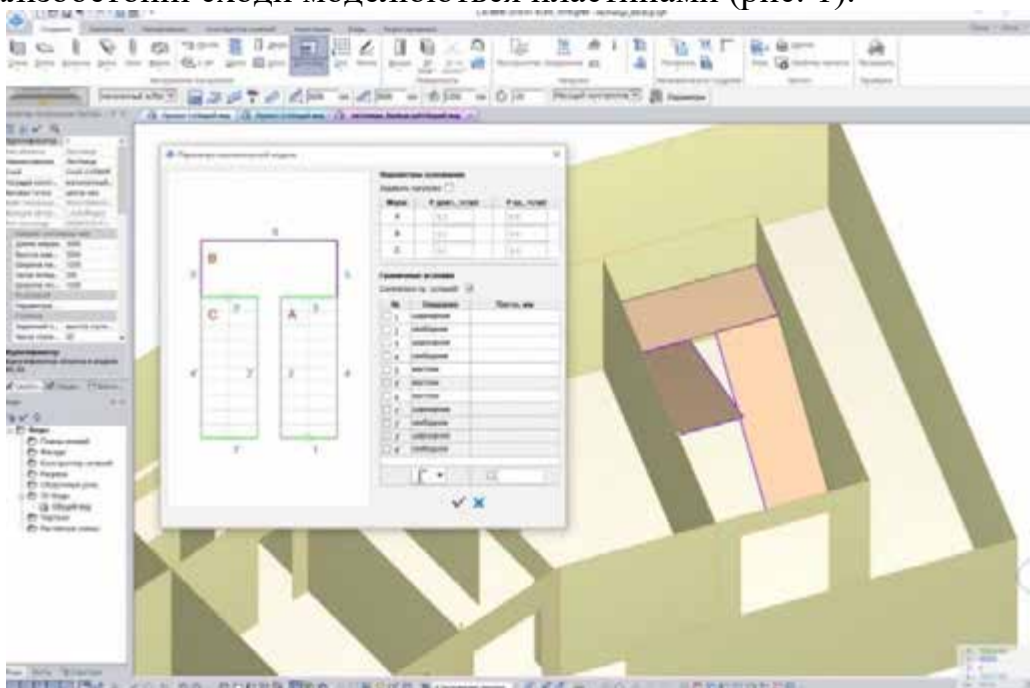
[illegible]лкобетонных сходы моделируются пластинами (рис. 1).

B

C

A

6

5

4

3

2

1

7

Параметры основания

Граничные условия

защемление

свободное

шарнирное

свободное

жесткое

жесткое

жесткое

защемление

свободное

шарнирное

свободное